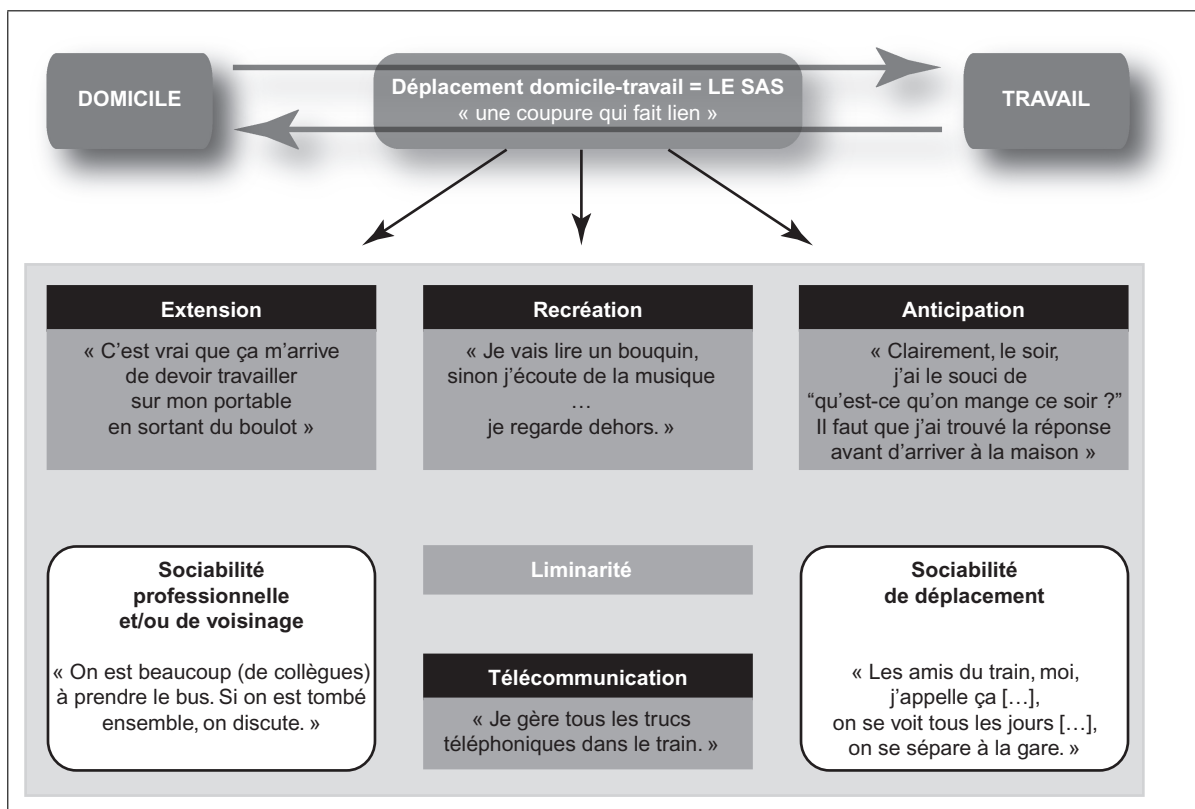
DOMICILE

Déplacement domicile-travail = LE SAS
« une coupure qui fait lien »

TRAVAIL

Extension

« C'est vrai que ça m'arrive de devoir travailler sur mon portable en sortant du boulot »

Recréation

« Je vais lire un bouquin, sinon j'écoute de la musique … je regarde dehors. »

Anticipation

« Clairement, le soir, j'ai le souci de "qu'est-ce qu'on mange ce soir ?" Il faut que j'ai trouvé la réponse avant d'arriver à la maison »

Sociabilité professionnelle et/ou de voisinage

« On est beaucoup (de collègues) à prendre le bus. Si on est tombé ensemble, on discute. »

Liminarité

Télécommunication

« Je gère tous les trucs téléphoniques dans le train. »

Sociabilité de déplacement

« Les amis du train, moi, j'appelle ça […], on se voit tous les jours […], on se sépare à la gare. »